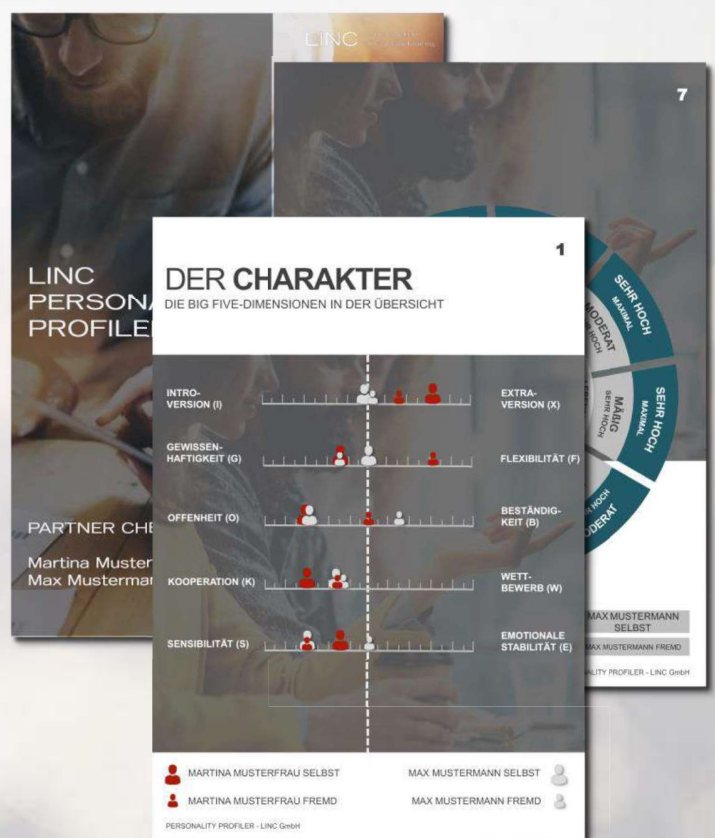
LINC

LINC PERSONA PROFILE

PARTNER CHE

Martina Muster
Max Musterman

7

SEHR HOCH MAXIMAL

MODERAT SEHR HOCH

MÄßIG SEHR HOCH

SEHR HOCH MAXIMAL

HOCH

MODERAT

MAX MUSTERMANN SELBST

MAX MUSTERMANN FREMD

ALITY PROFILER - LINC GmbH

1

DER CHARAKTER

DIE BIG FIVE-DIMENSIONEN IN DER ÜBERSICHT

INTROVERSION (I)

EXTRAVERSION (X)

GEWISSENHAFTIGKEIT (G)

FLEXIBILITÄT (F)

OFFENHEIT (O)

BESTÄNDIGKEIT (B)

KOOPERATION (K)

WETTBEWERB (W)

SENSIBILITÄT (S)

EMOTIONALE STABILITÄT (E)

MARTINA MUSTERFRAU SELBST

MAX MUSTERMANN SELBST

MARTINA MUSTERFRAU FREMD

MAX MUSTERMANN FREMD

PERSONALITY PROFILER - LINC GmbH